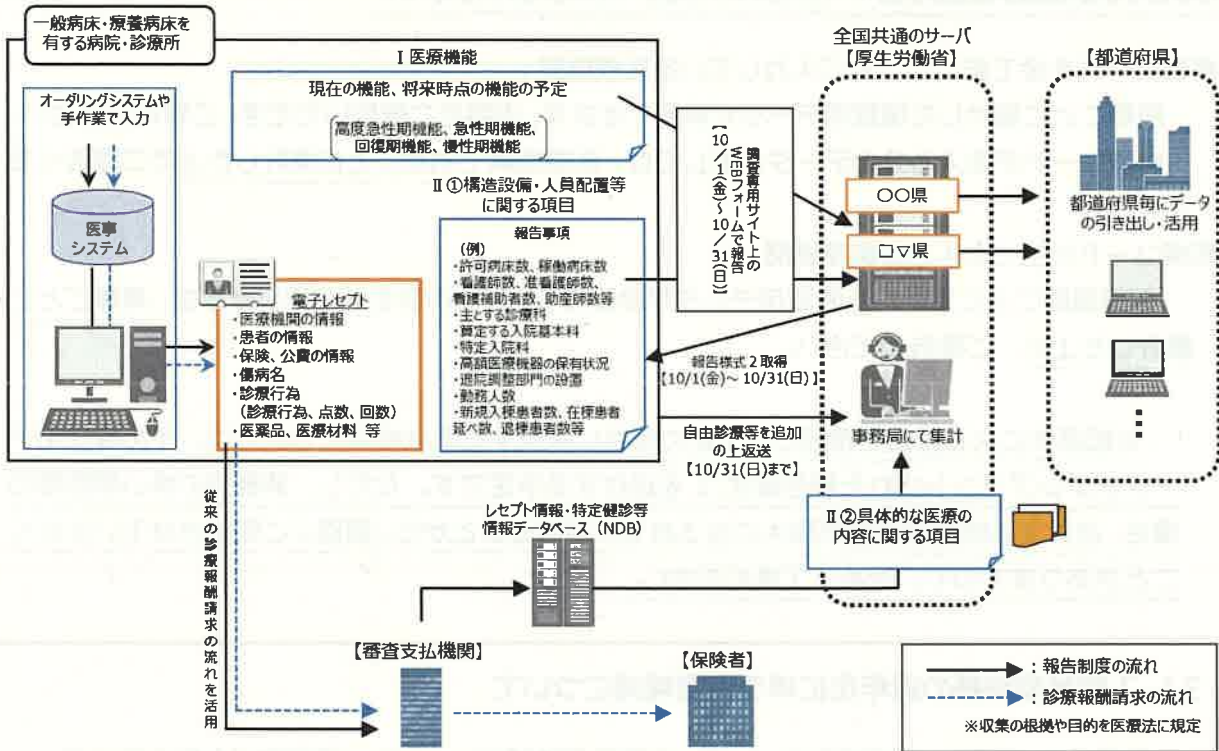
一般病床・療養病床を有する病院・診療所

Ⅰ医療機能

現在の機能、将来時点の機能の予定

高度急性期機能、急性期機能、回復期機能、慢性期機能

オーダリングシステムや手作業で入力

医事システム

Ⅱ①構造設備・人員配置等に関する項目

報告事項
（例）
・許可病床数、稼働病床数
・看護師数、准看護師数、看護補助者数、助産師数等
・主とする診療科
・算定する入院基本料
・特定入院料
・高額医療機器の保有状況
・退院調整部門の設置
・勤務人数
・新規入棟患者数、在棟患者延べ数、退棟患者数等

電子レセプト
・医療機関の情報
・患者の情報
・保険、公費の情報
・傷病名
・診療行為
（診療行為、点数、回数）
・医薬品、医療材料 等

調査専用サイト上のWEBフォームで報告【10/1(金)～10/31(日)】

全国共通のサーバ【厚生労働省】

○○県

□▽県

【都道府県】

都道府県毎にデータの引き出し・活用

報告様式２取得【10/1(金)～10/31(日)】

自由診療等を追加の上返送【10/31(日)まで】

事務局にて集計

Ⅱ②具体的な医療の内容に関する項目

レセプト情報・特定健診等情報データベース（NDB）

従来の診療報酬請求の流れを活用

【審査支払機関】

【保険者】

：報告制度の流れ
：診療報酬請求の流れ
※収集の根拠や目的を医療法に規定